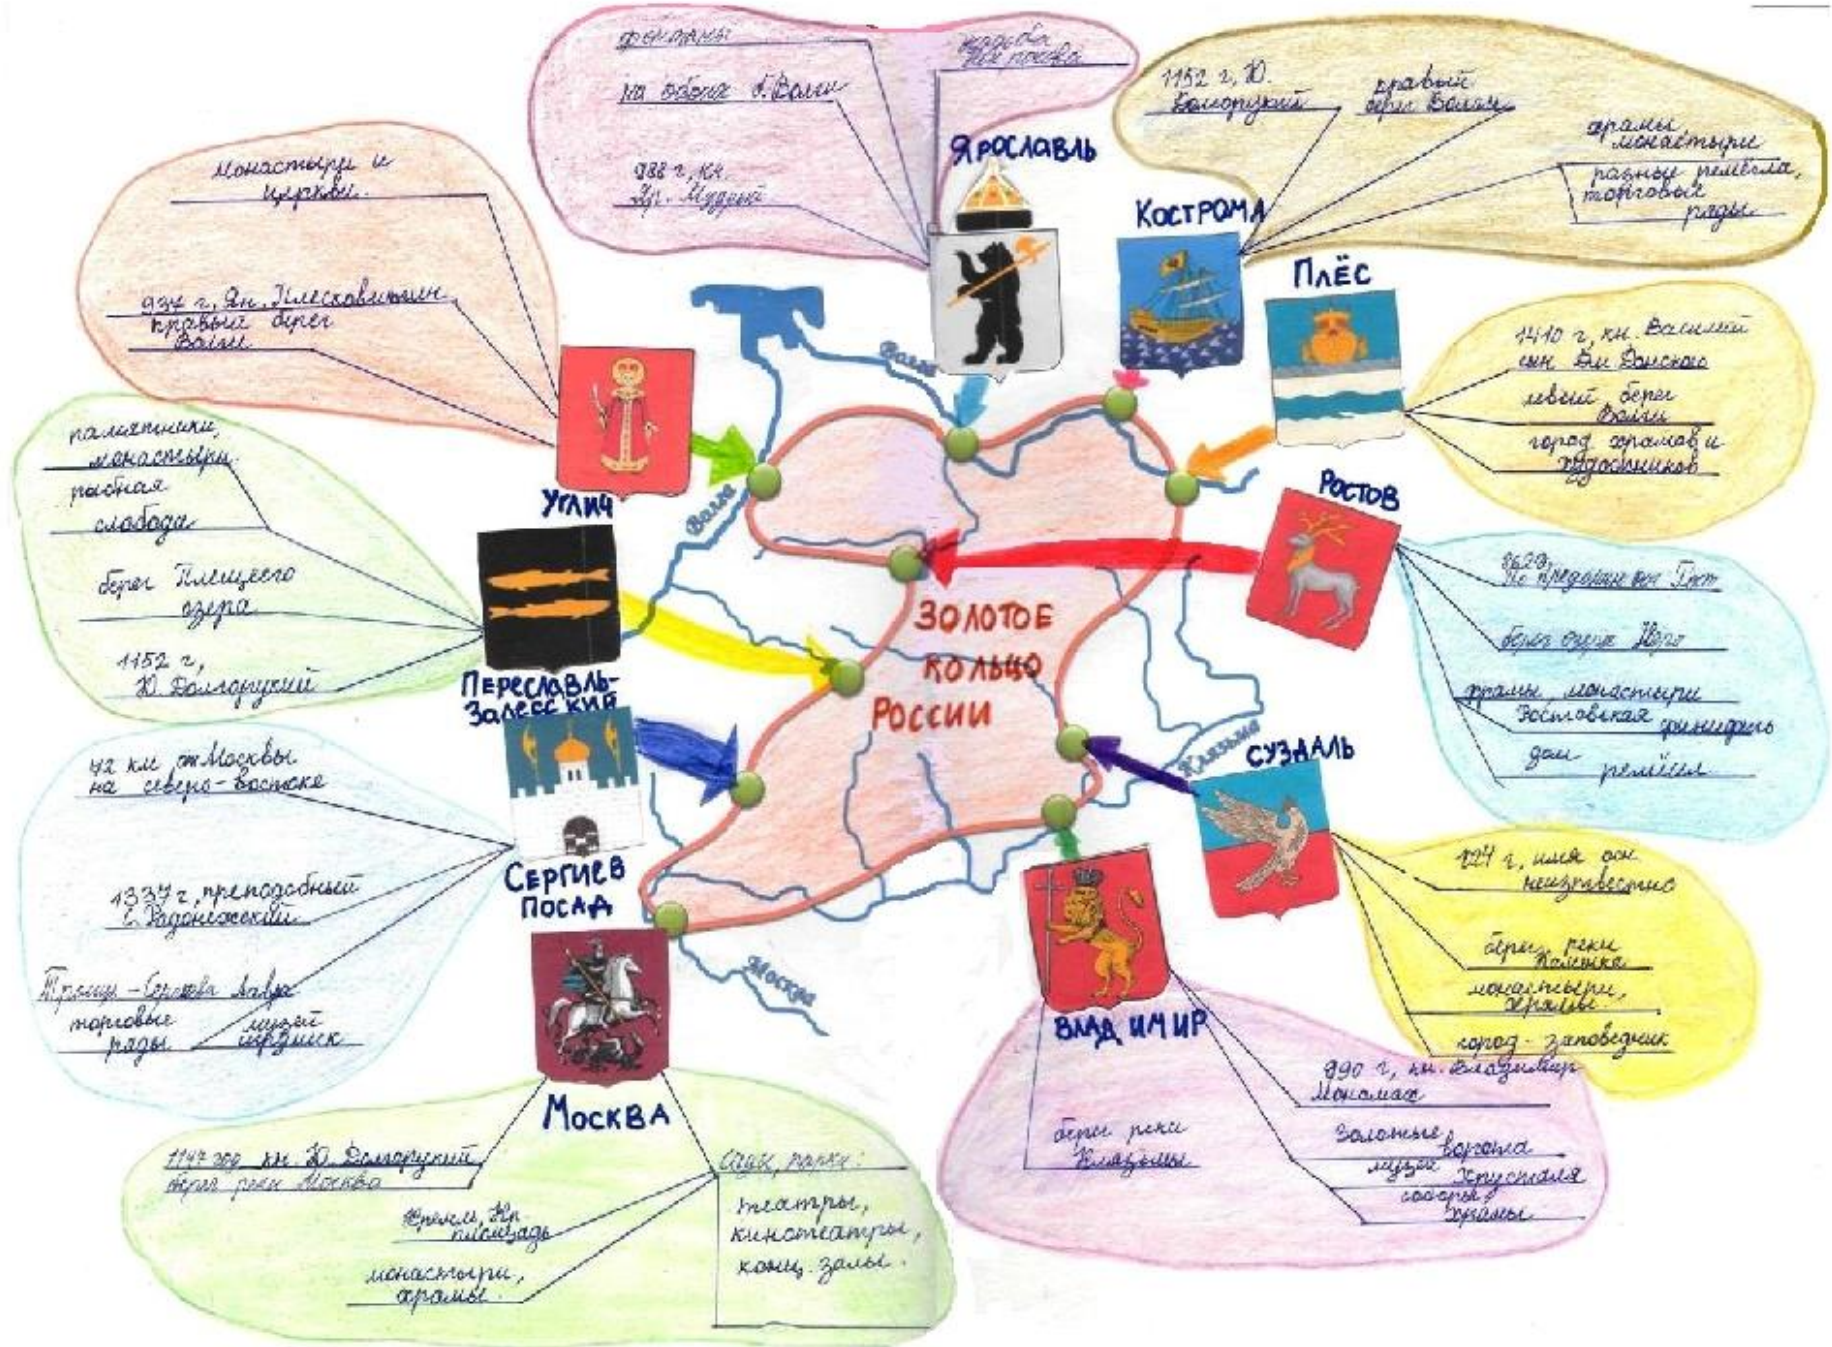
ЗОЛОТОЕ КОЛЬЦО РОССИИ

ЯРОСЛАВЛЬ
фонтаны
на берегу р. Волги
988 г., кн. Яр. Мудрый
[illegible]

КОСТРОМА
1152 г. Ю. Долгорукий
правый берег Волги
храмы монастыри
разные ремесла, торговые ряды

ПЛЁС
1410 г., кн. Василий сын Дм. Донского
левый берег Волги
город храмов и художников

РОСТОВ
862 г. по преданию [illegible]
берег озера Неро
храмы монастыри
Ростовская финифть
дом ремёсел

СУЗДАЛЬ
1024 г., имя осн. неизвестно
берег реки Каменка
монастыри, храмы
город-заповедник

ВЛАДИМИР
990 г., кн. Владимир Мономах
берег реки Клязьмы
Золотые ворота
музей Хрусталя
соборы, храмы

МОСКВА
1147 год кн. Ю. Долгорукий
берег реки Москва
Кремль, Кр. площадь
монастыри, храмы
сады, парки:
театры, кинотеатры, конц. залы.

СЕРГИЕВ ПОСАД
72 км от Москвы на северо-востоке
1337 г., преподобный С. Радонежский
Троице-Сергиева Лавра
торговые ряды
музей игрушек

ПЕРЕСЛАВЛЬ-ЗАЛЕССКИЙ
памятники, монастыри
рыбная слобода
берег Плещеева озера
1152 г., Ю. Долгорукий

УГЛИЧ
монастыри и церкви.
937 г., Ян Плесковинин
правый берег Волги

Волга
Волга
Клязьма
Москва